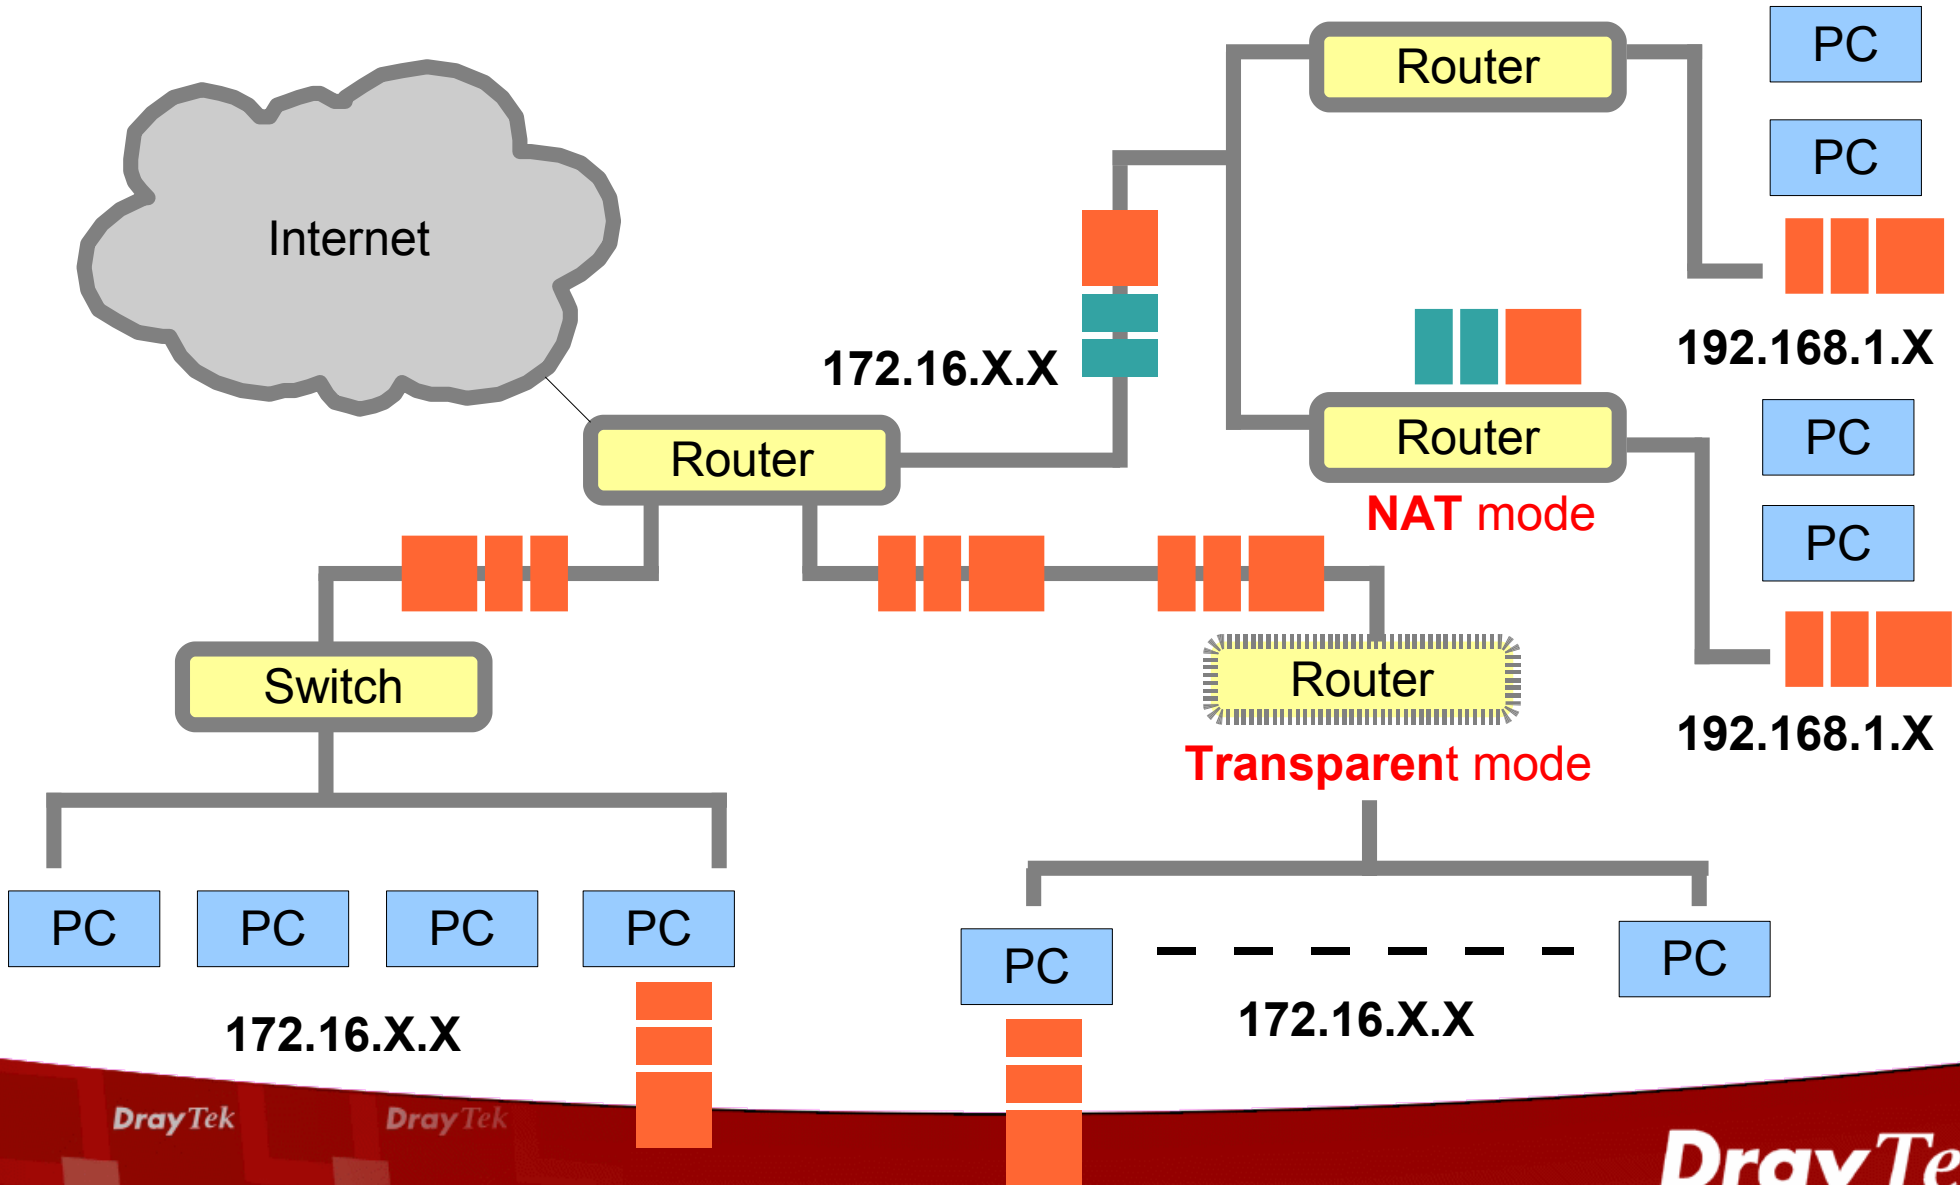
Internet

Router

PC

PC

192.168.1.X

172.16.X.X

Router

NAT mode

PC

PC

192.168.1.X

Router

Switch

Router

Transparent mode

PC PC PC PC

172.16.X.X

PC

PC

172.16.X.X

DrayTek DrayTek

DrayTe